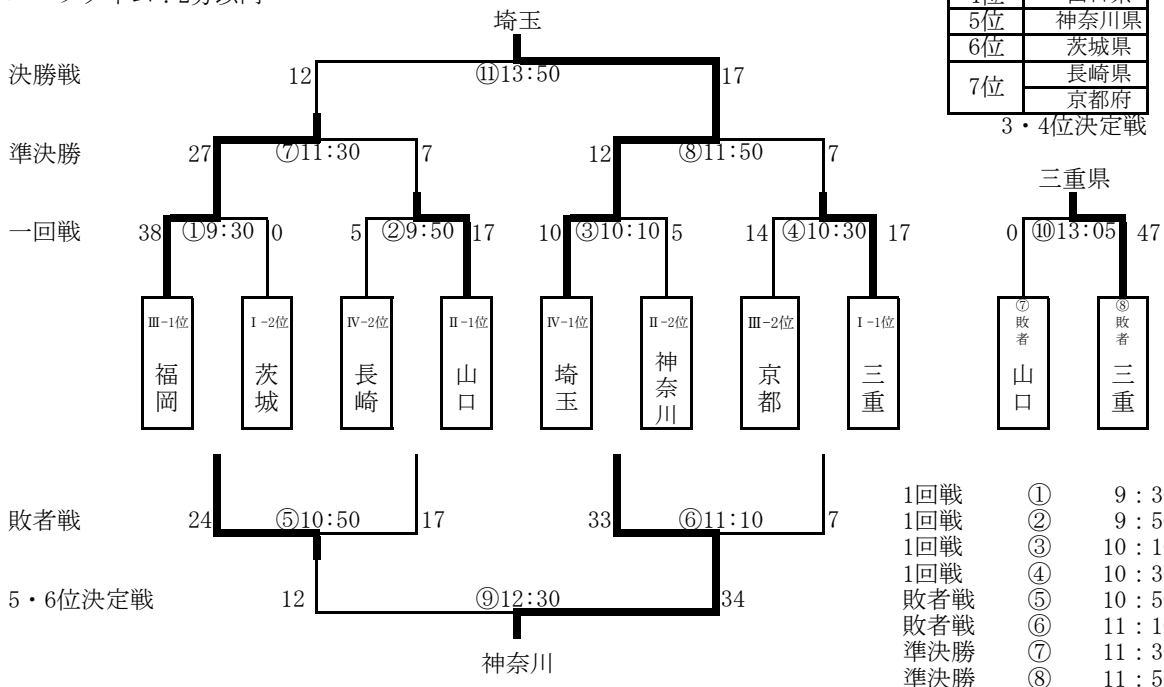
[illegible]ラ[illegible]イ：2分以内

埼玉

| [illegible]位 | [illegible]県 |
|---|---|
| 5位 | 神奈川県 |
| 6位 | 茨城県 |
| 7位 | 長崎県 |
| | 京都府 |

3・4位決定戦

決勝戦 12 ⑪13:50 17

準決勝 27 ⑦11:30 7 12 ⑧11:50 7

三重県

一回戦 38 ①9:30 0 5 ②9:50 17 10 ③10:10 5 14 ④10:30 17 0 ⑩13:05 47

Ⅲ-1位 福岡
Ⅰ-2位 茨城
Ⅳ-2位 長崎
Ⅱ-1位 山口
Ⅳ-1位 埼玉
Ⅱ-2位 神奈川
Ⅲ-2位 京都
Ⅰ-1位 三重
⑦敗者 山口
⑧敗者 三重

敗者戦 24 ⑤10:50 17 33 ⑥11:10 7

5・6位決定戦 12 ⑨12:30 34

神奈川

1回戦 ① 9:3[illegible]
1回戦 ② 9:5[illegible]
1回戦 ③ 10:1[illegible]
1回戦 ④ 10:3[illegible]
敗者戦 ⑤ 10:5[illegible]
敗者戦 ⑥ 11:1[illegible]
準決勝 ⑦ 11:3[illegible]
準決勝 ⑧ 11:5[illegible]